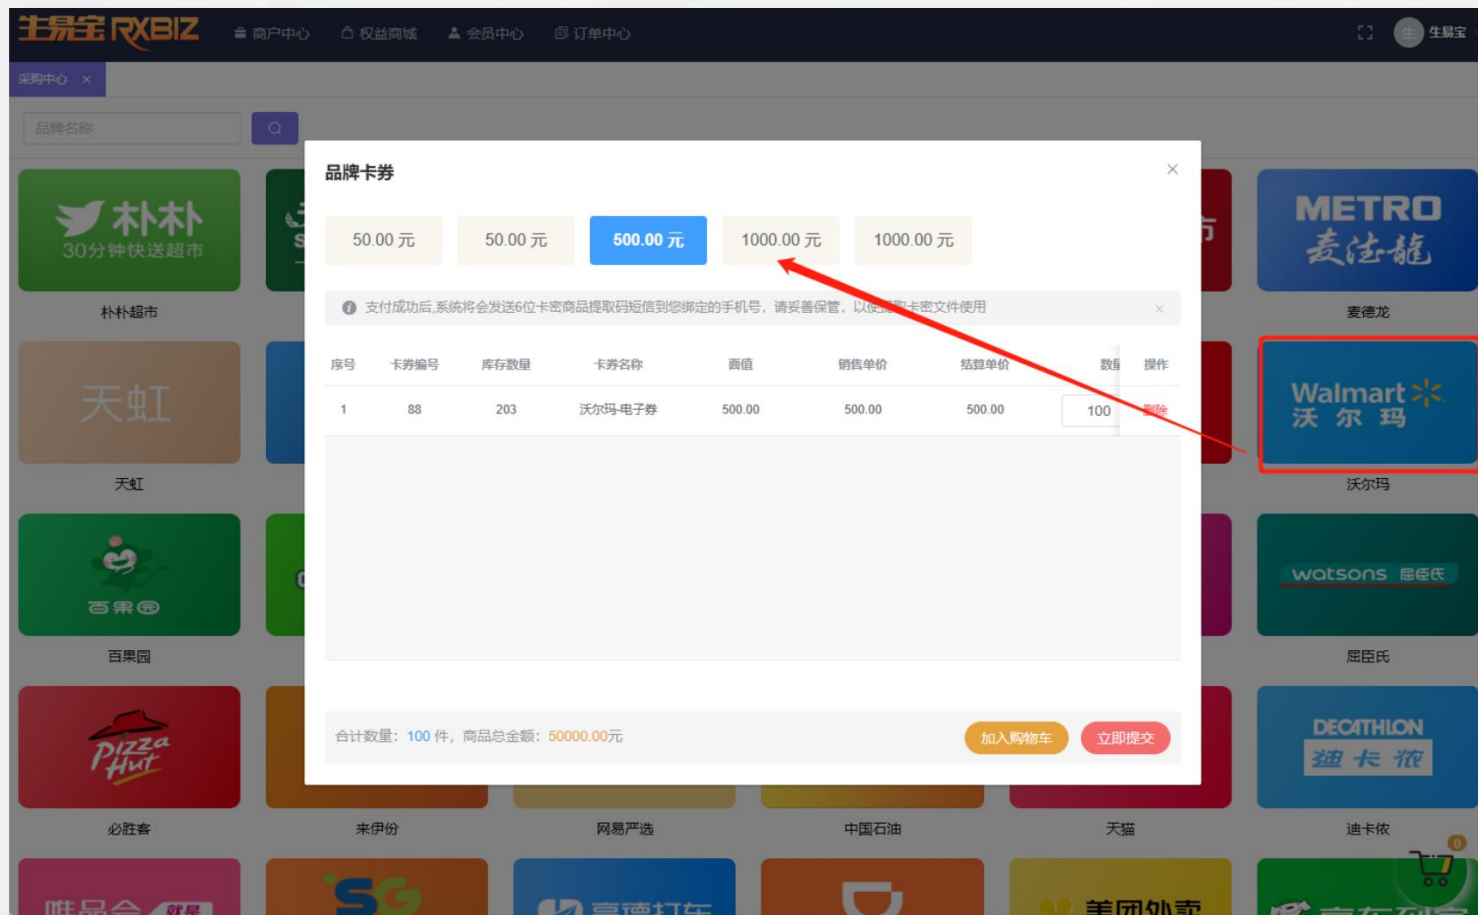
生易宝 RXBIZ 商户中心 权益商城 会员中心 订单中心 生易宝

采购中心 ×

品牌名称

朴朴 30分钟快送超市
朴朴超市

天虹
天虹

百果园
百果园

Pizza Hut
必胜客

来伊份

网易严选

中国石油

天猫

METRO 麦德龙
麦德龙

Walmart 沃尔玛
沃尔玛

watsons 屈臣氏
屈臣氏

DECATHLON 迪卡侬
迪卡侬

品牌卡券 ×

50.00 元 | 50.00 元 | 500.00 元 | 1000.00 元 | 1000.00 元

支付成功后,系统将会发送6位卡密商品提取码短信到您绑定的手机号,请妥善保管,以便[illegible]卡密文件使用 ×

| 序号 | 卡券编号 | 库存数量 | 卡券名称 | 面值 | 销售单价 | 结算单价 | 数量 | 操作 |
|---|---|---|---|---|---|---|---|---|
| 1 | 88 | 203 | 沃尔玛-电子券 | 500.00 | 500.00 | 500.00 | 100 | 删除 |

合计数量: 100 件, 商品总金额: 50000.00元 加入购物车 立即提交

0